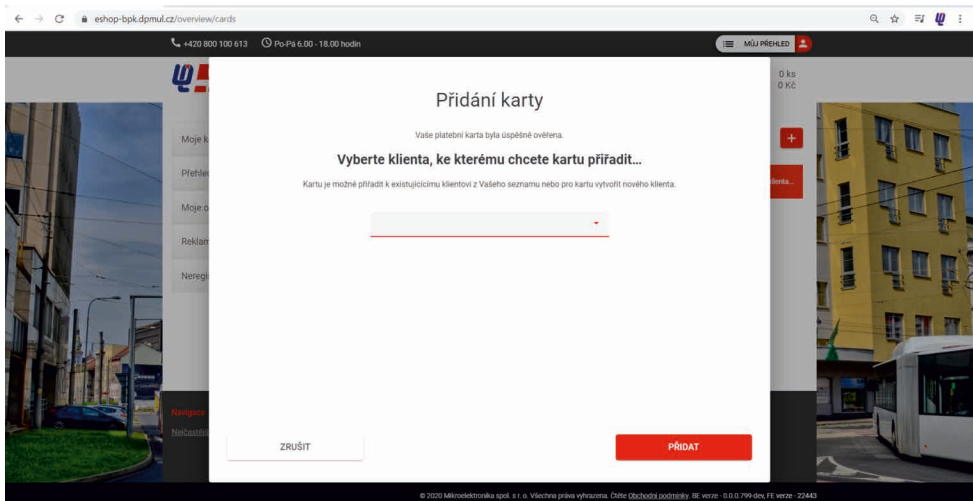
eshop-bpk.dpmul.cz/overview/cards

+420 800 100 613 Po-Pá 6.00 - 18.00 hodin

MŮJ PŘEHLED

0 ks
0 Kč

Moje k

Přehle

Moje o

Reklam

Neregi

Navigace

Nejčastěj

lienta...

Přidání karty

Vaše platební karta byla úspěšně ověřena.

Vyberte klienta, ke kterému chcete kartu přiřadit...

Kartu je možné přiřadit k existujícímu klientovi z Vašeho seznamu nebo pro kartu vytvořit nového klienta.

ZRUŠIT

PŘIDAT

© 2020 Mikroelektronika spol. s r. o. Všechna práva vyhrazena. Čtěte Obchodní podmínky. BE verze - 0.0.0.799-dev, FE verze - 22443